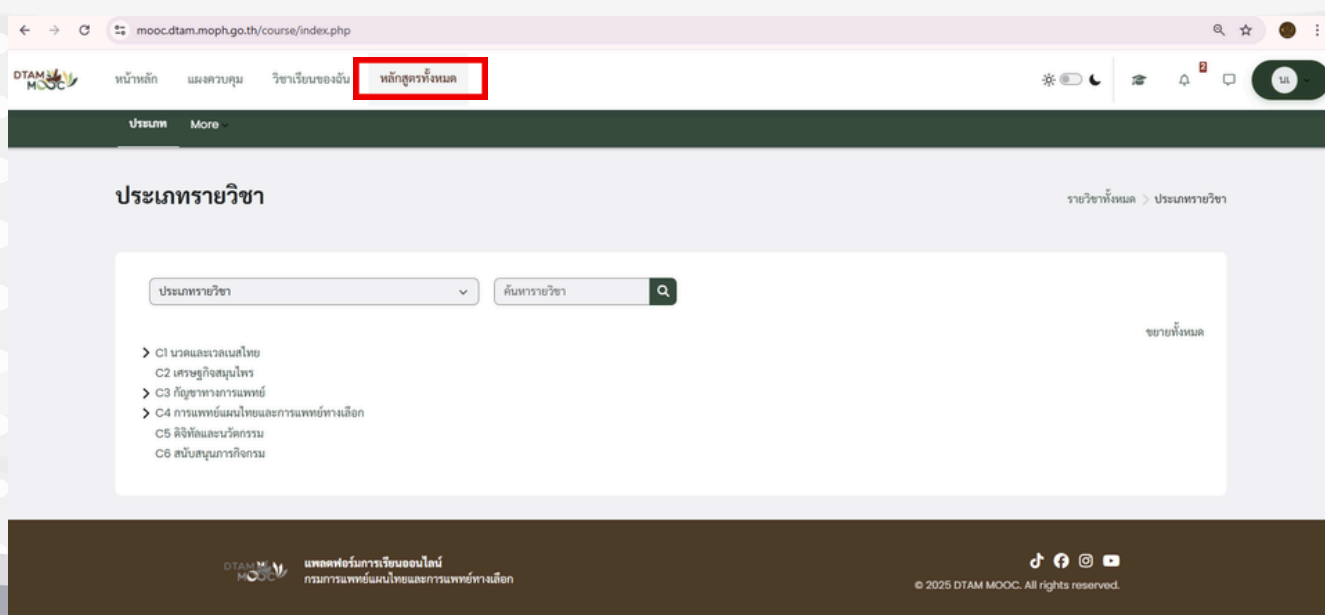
mooc.dtam.moph.go.th/course/index.php

DTAM MOOC

หน้าหลัก แผงควบคุม วิชาเรียนของฉัน หลักสูตรทั้งหมด

2

นน

ประเภท More

ประเภทรายวิชา

รายวิชาทั้งหมด > ประเภทรายวิชา

ประเภทรายวิชา

ค้นหารายวิชา

ขยายทั้งหมด

C1 นวดและเวลเนสไทย
C2 เศรษฐกิจสมุนไพร
C3 กัญชาทางการแพทย์
C4 การแพทย์แผนไทยและการแพทย์ทางเลือก
C5 ดิจิทัลและนวัตกรรม
C6 สนับสนุนภารกิจกรม

DTAM MOOC แพลตฟอร์มการเรียนออนไลน์
กรมการแพทย์แผนไทยและการแพทย์ทางเลือก

© 2025 DTAM MOOC. All rights reserved.